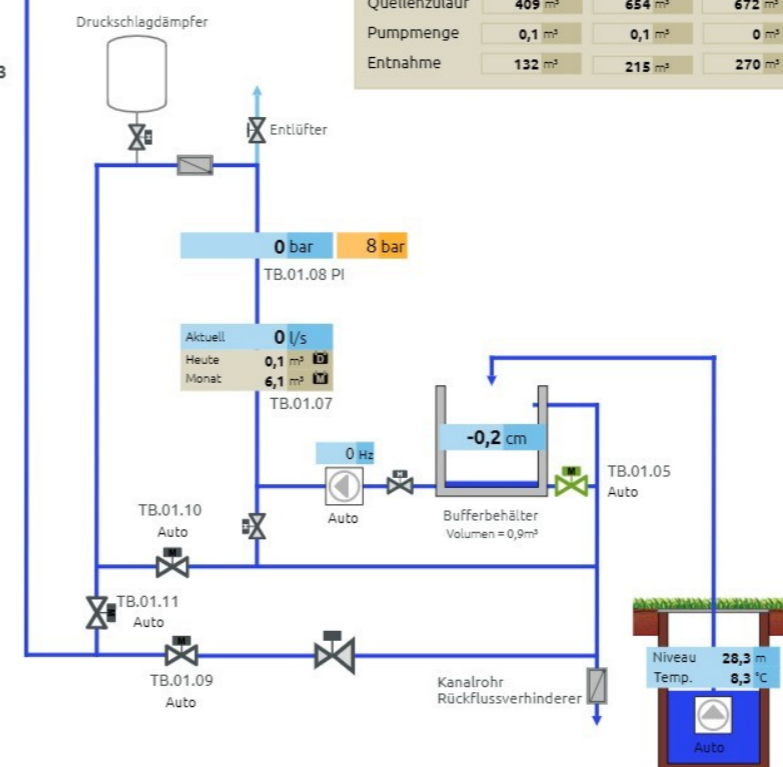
Quellenzulauf 409 m³ 654 m³ 672 m³

| Quellenzulauf | 409 m³ | 654 m³ | 672 m³ |
|---|---|---|---|
| Pumpmenge | 0,1 m³ | 0,1 m³ | 0 m³ |
| Entnahme | 132 m³ | 215 m³ | 270 m³ |

3

Druckschlagdämpfer

Entlüfter

0 bar 8 bar
TB.01.08 PI

Aktuell 0 l/s
Heute 0,1 m³ D
Monat 6,1 m³ M
TB.01.07

0 Hz
Auto

-0,2 cm

M
TB.01.05
Auto

Bufferbehälter
Volumen = 0,9m³

TB.01.10
Auto

M

TB.01.11
Auto

M
TB.01.09
Auto

Kanalrohr
Rückflussverhinderer

Niveau 28,3 m
Temp. 8,3 °C

Auto